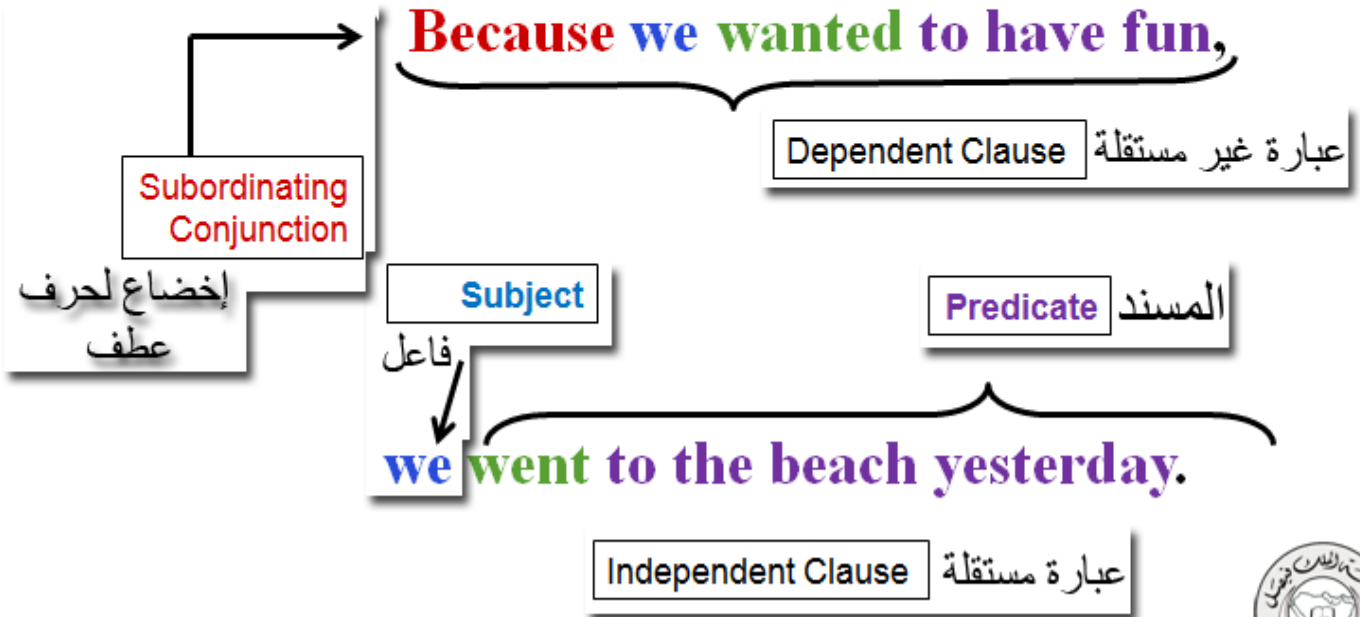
Because we wanted to have fun,

Dependent Clause عبارة غير مستقلة

Subordinating Conjunction

إخضاع لحرف عطف

Subject

فاعل

Predicate المسند

we went to the beach yesterday.

Independent Clause عبارة مستقلة

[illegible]